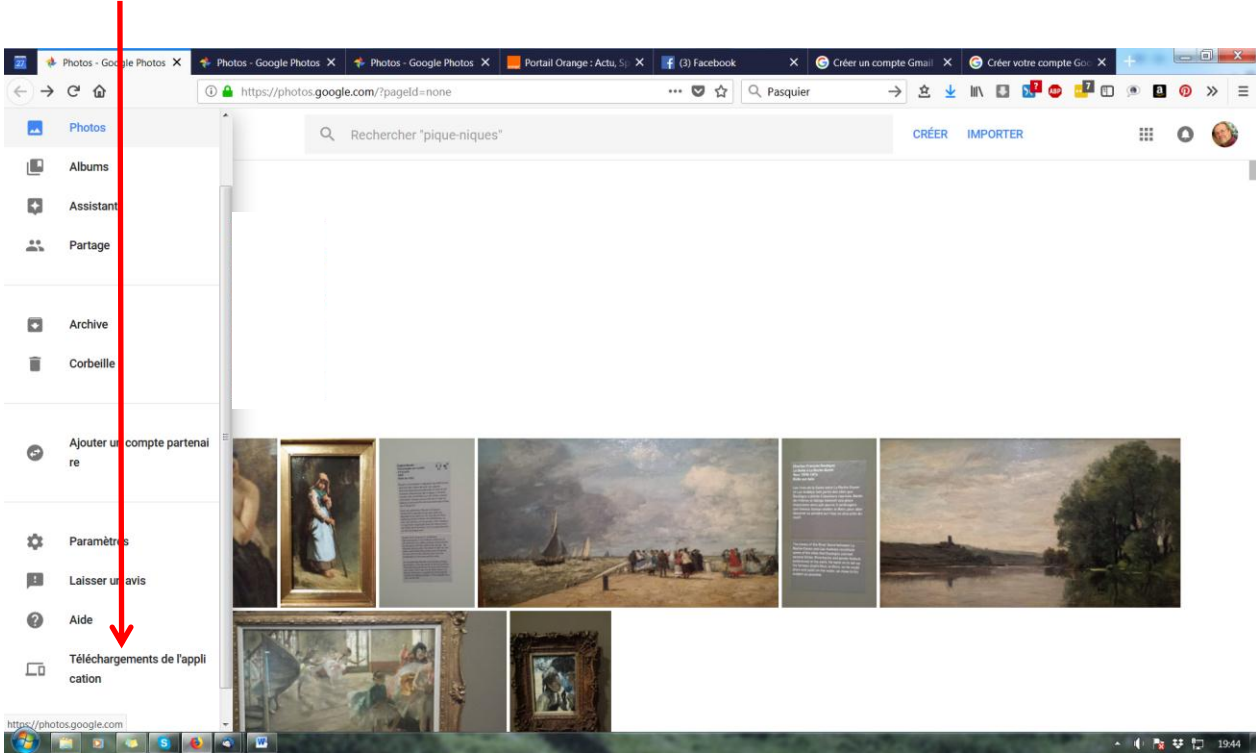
Photos - Google Photos
Photos - Google Photos
Photos - Google Photos
Portail Orange : Actu, Sp
(3) Facebook
Créer un compte Gmail
Créer votre compte Go

https://photos.google.com/?pageId=none

Pasquier

Photos
Albums
Assistant
Partage
Archive
Corbeille
Ajouter un compte partenaire
Paramètres
Laisser un avis
Aide
Téléchargements de l'application

Rechercher "pique-niques"
CRÉER
IMPORTER

https://photos.google.com

19:44